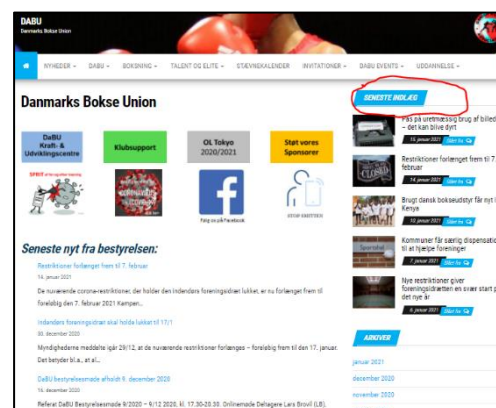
DABU
Danmarks Bokse Union

NYHEDER ▾ DABU ▾ BOKSNING ▾ TALENT OG ELITE ▾ STÆVNEKALENDER INVITATIONER ▾ DABU EVENTS ▾ UDDANNELSE ▾

Danmarks Bokse Union

DaBU Kraft- & Udviklingscentre

Klubsupport

OL Tokyo 2020/2021

Støt vores Sponsorer

Følg os på Facebook

STOP SEXITUDE

Seneste nyt fra bestyrelsen:

Restriktioner forlænget frem til 7. februar
14. januar 2021
De nuværende corona-restriktioner, der holder den indendørs foreningsidræt lukket, er nu forlænget frem til foreløbig den 7. februar 2021 Kampen...

Indendørs foreningsidræt skal holde lukket til 17/1
30. december 2020
Myndighederne meddelte igår 29/12, at de nuværende restriktioner forlænges – foreløbig frem til den 17. januar. Det betyder bl.a., at al...

DaBU bestyrelsesmøde afholdt 9. december 2020
16. december 2020
Referat DaBU Bestyrelsesmøde 9/2020 – 9/12 2020, kl. 17.30-20.30. Onlinemøde Deltagere Lars Brovil (LB);

SENESTE INDLÆG

Pas på uretmæssig brug af billeder – det kan blive dyrt
15. januar 2021 Skriv fra

Restriktioner forlænget frem til 7. februar
14. januar 2021 Skriv fra

Brugt dansk bokseudstyr får nyt liv i Kenya
10. januar 2021 Skriv fra

Kommuner får særlig dispensation til at hjælpe foreninger
7. januar 2021 Skriv fra

Nye restriktioner giver foreningsidrætten en svær start på det nye år
6. januar 2021 Skriv fra

ARKIVER

januar 2021
december 2020
november 2020